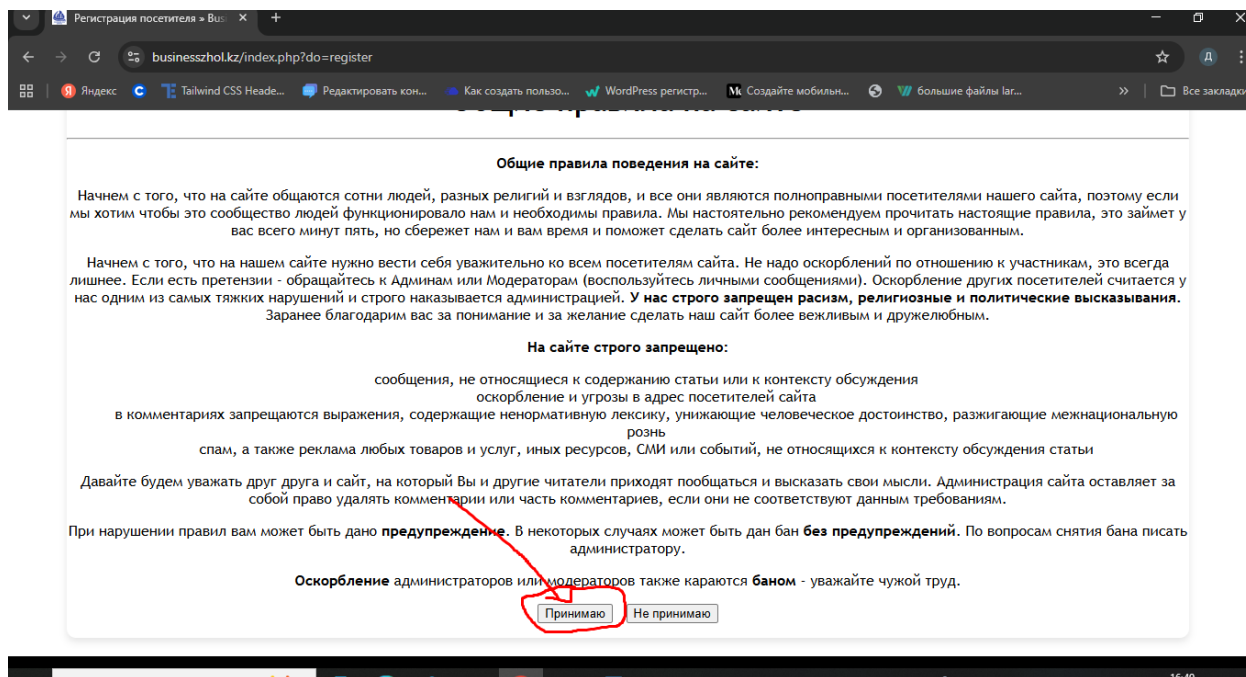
Регистрация посетителя » Bus

businesszhol.kz/index.php?do=register

Яндекс Tailwind CSS Heade... Редактировать кон... Как создать пользо... WordPress регистр... Создайте мобильн... большие файлы lar... » Все закладки

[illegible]

Общие правила поведения на сайте:

Начнем с того, что на сайте общаются сотни людей, разных религий и взглядов, и все они являются полноправными посетителями нашего сайта, поэтому если мы хотим чтобы это сообщество людей функционировало нам и необходимы правила. Мы настоятельно рекомендуем прочитать настоящие правила, это займет у вас всего минут пять, но сбережет нам и вам время и поможет сделать сайт более интересным и организованным.

Начнем с того, что на нашем сайте нужно вести себя уважительно ко всем посетителям сайта. Не надо оскорблений по отношению к участникам, это всегда лишнее. Если есть претензии - обращайтесь к Админам или Модераторам (воспользуйтесь личными сообщениями). Оскорбление других посетителей считается у нас одним из самых тяжких нарушений и строго наказывается администрацией. У нас строго запрещен расизм, религиозные и политические высказывания. Заранее благодарим вас за понимание и за желание сделать наш сайт более вежливым и дружелюбным.

На сайте строго запрещено:

сообщения, не относящиеся к содержанию статьи или к контексту обсуждения
оскорбление и угрозы в адрес посетителей сайта
в комментариях запрещаются выражения, содержащие ненормативную лексику, унижающие человеческое достоинство, разжигающие межнациональную рознь
спам, а также реклама любых товаров и услуг, иных ресурсов, СМИ или событий, не относящихся к контексту обсуждения статьи

Давайте будем уважать друг друга и сайт, на который Вы и другие читатели приходят пообщаться и высказать свои мысли. Администрация сайта оставляет за собой право удалять комментарии или часть комментариев, если они не соответствуют данным требованиям.

При нарушении правил вам может быть дано предупреждение. В некоторых случаях может быть дан бан без предупреждений. По вопросам снятия бана писать администратору.

Оскорбление администраторов или модераторов также караются баном - уважайте чужой труд.

Принимаю Не принимаю